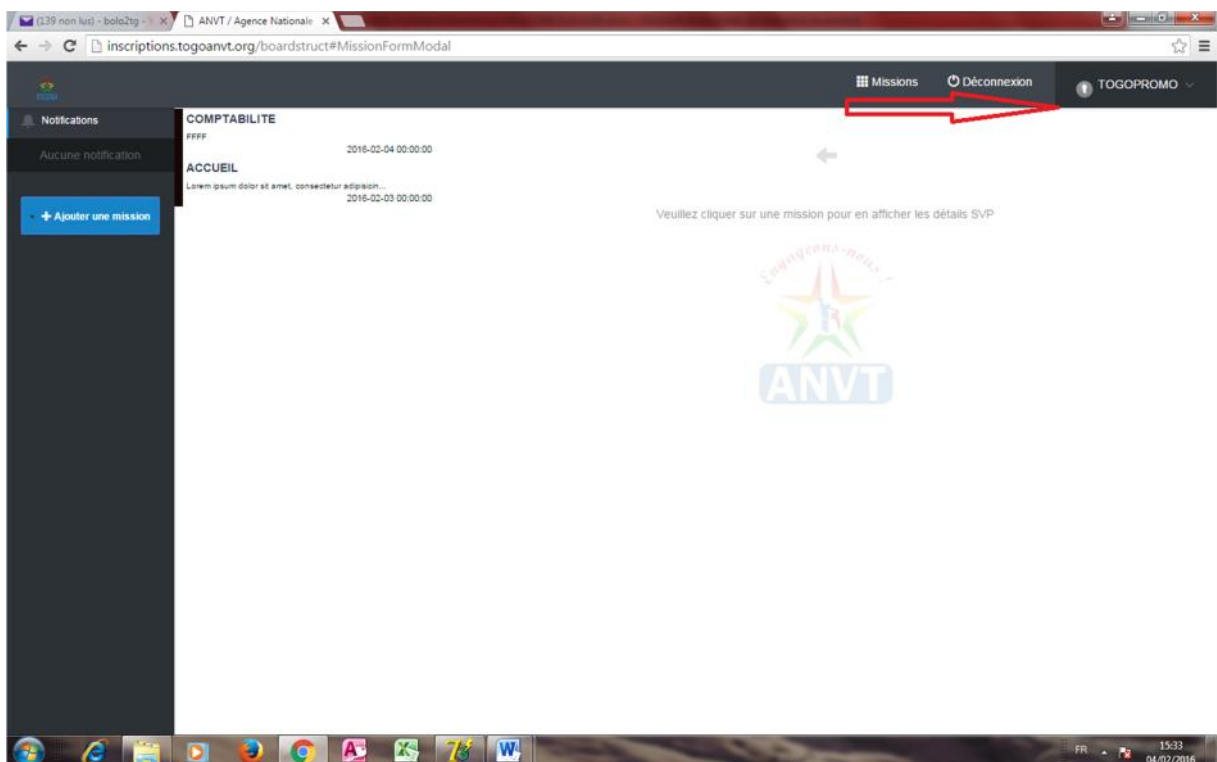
(139 non lus) - bolo2tg - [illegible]
ANVT / Agence Nationale

inscriptions.togoanvt.org/boardstruct#MissionFormModal

Missions
Déconnexion
TOGOPROMO

Notifications

Aucune notification

+ Ajouter une mission

COMPTABILITE
FFFF
2016-02-04 00:00:00

ACCUEIL
Lorem ipsum dolor sit amet, consectetur adipisicin...
2016-02-03 00:00:00

Veuillez cliquer sur une mission pour en afficher les détails SVP

Engageons-nous !
ANVT

FR
15:33
04/02/2016